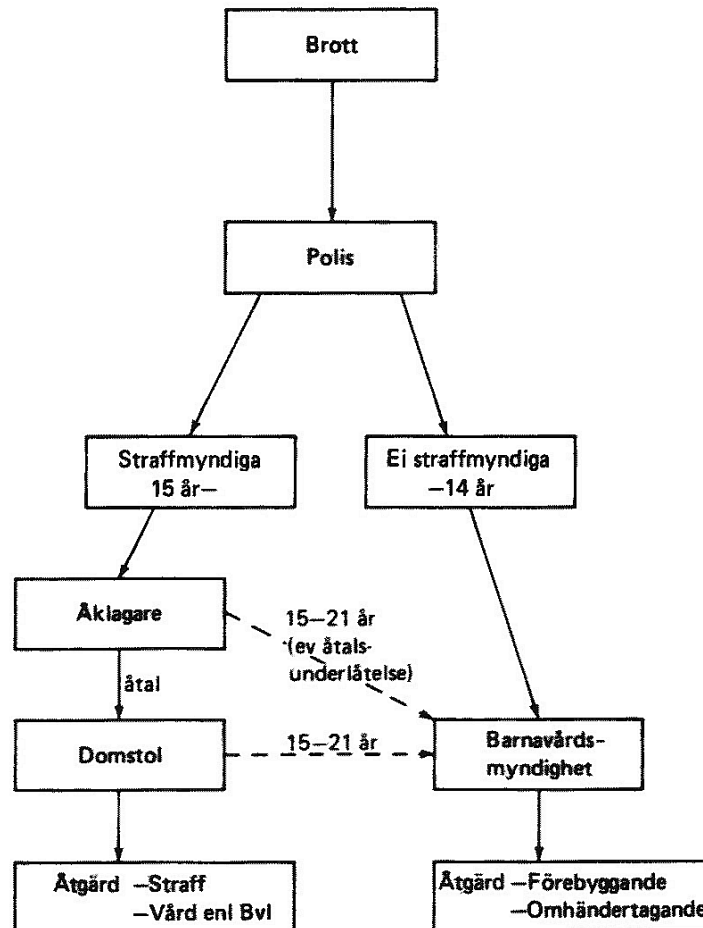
Brott

Polis

Straffmyndiga 15 år—

Ei straffmyndiga —14 år

Åklagare

15—21 år (ev åtalsunderlåtelse)

åtal

Domstol

15—21 år

Barnavårdsmyndighet

Åtgärd —Straff
—Vård enl Bvl

Åtgärd —Förebyggande
—Omhändertagande